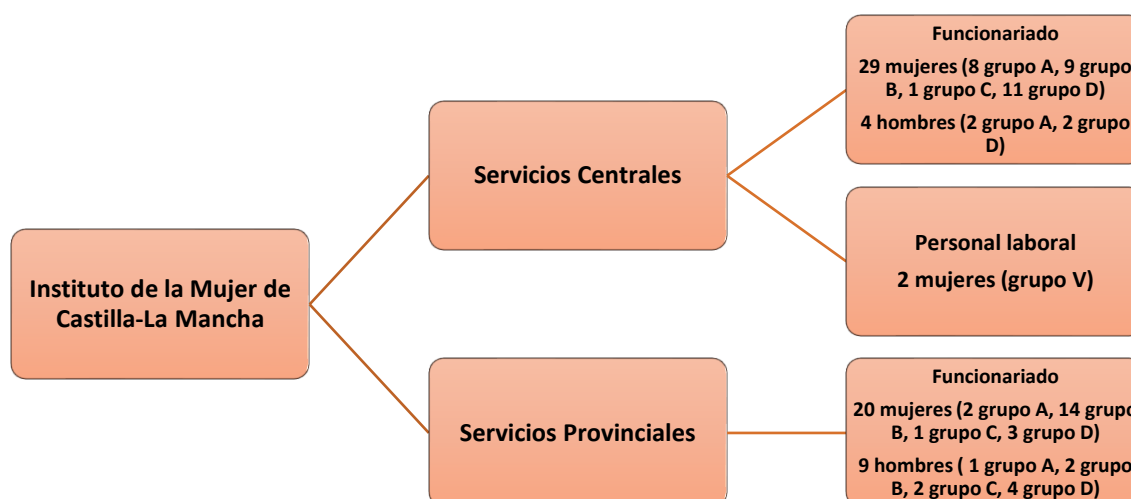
Instituto de la Mujer de Castilla-La Mancha

Servicios Centrales

Funcionariado

29 mujeres (8 grupo A, 9 grupo B, 1 grupo C, 11 grupo D)

4 hombres (2 grupo A, 2 grupo D)

Personal laboral

2 mujeres (grupo V)

Servicios Provinciales

Funcionariado

20 mujeres (2 grupo A, 14 grupo B, 1 grupo C, 3 grupo D)

9 hombres ( 1 grupo A, 2 grupo B, 2 grupo C, 4 grupo D)